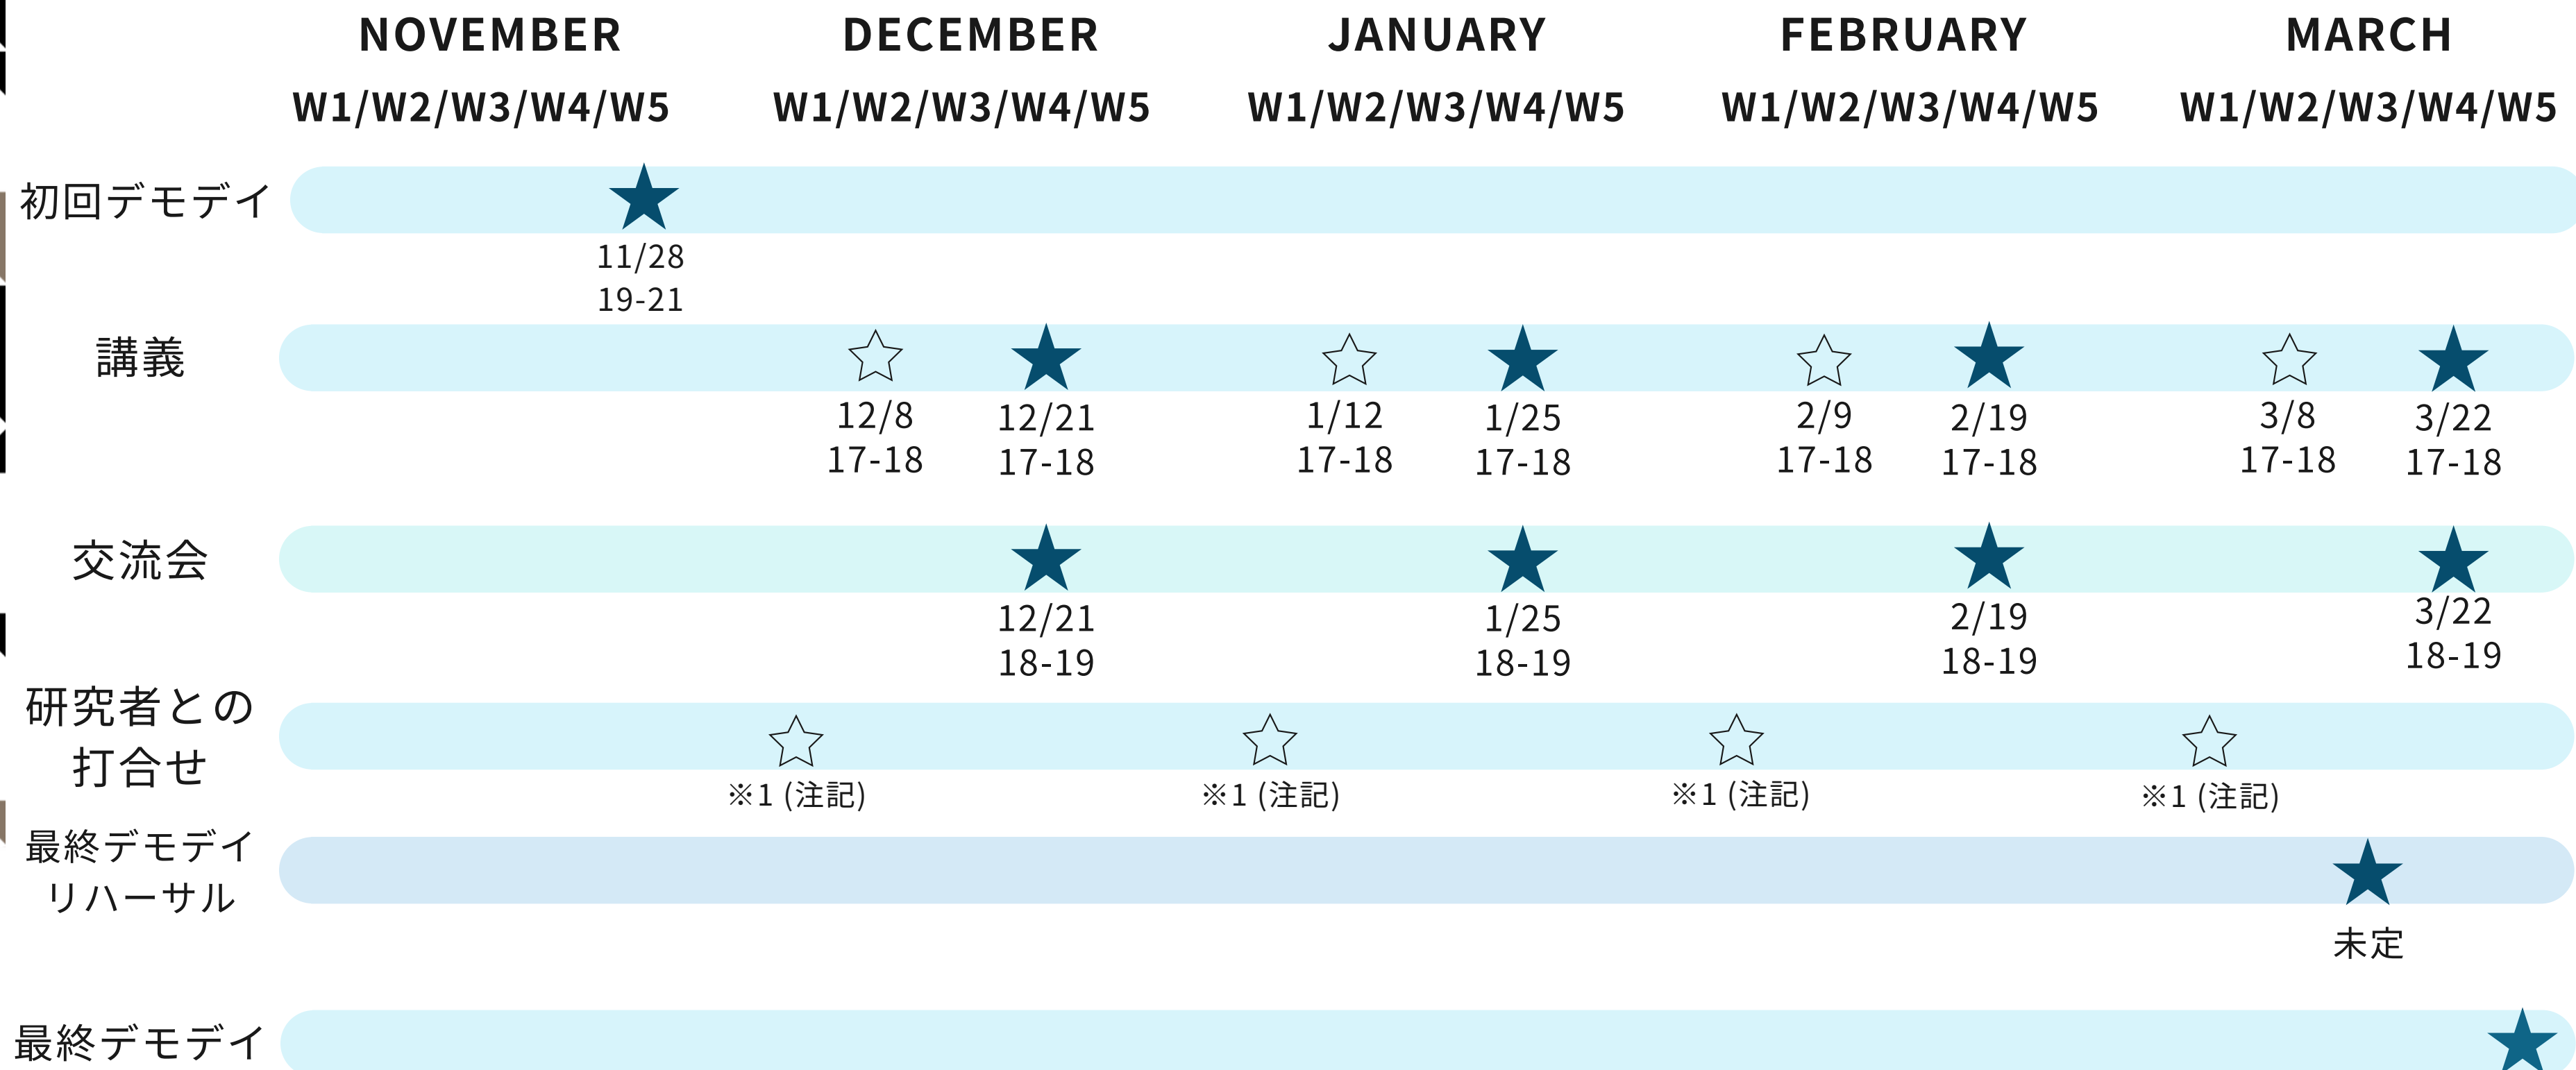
|  | NOVEMBER W1/W2/W3/W4/W5 | DECEMBER W1/W2/W3/W4/W5 | JANUARY W1/W2/W3/W4/W5 | FEBRUARY W1/W2/W3/W4/W5 | MARCH W1/W2/W3/W4/W5 |
|---|---|---|---|---|---|
| 初回デモデイ | ★ 11/28 19-21 |  |  |  |  |
| 講義 |  | ☆ 12/8 17-18 ★ 12/21 17-18 | ☆ 1/12 17-18 ★ 1/25 17-18 | ☆ 2/9 17-18 ★ 2/19 17-18 | ☆ 3/8 17-18 ★ 3/22 17-18 |
| 交流会 |  | ★ 12/21 18-19 | ★ 1/25 18-19 | ★ 2/19 18-19 | ★ 3/22 18-19 |
| 研究者との打合せ |  | ☆ ※1 (注記) | ☆ ※1 (注記) | ☆ ※1 (注記) | ☆ ※1 (注記) |
| 最終デモデイリハーサル |  |  |  |  | ★ 未定 |
| 最終デモデイ |  |  |  |  | ★ |